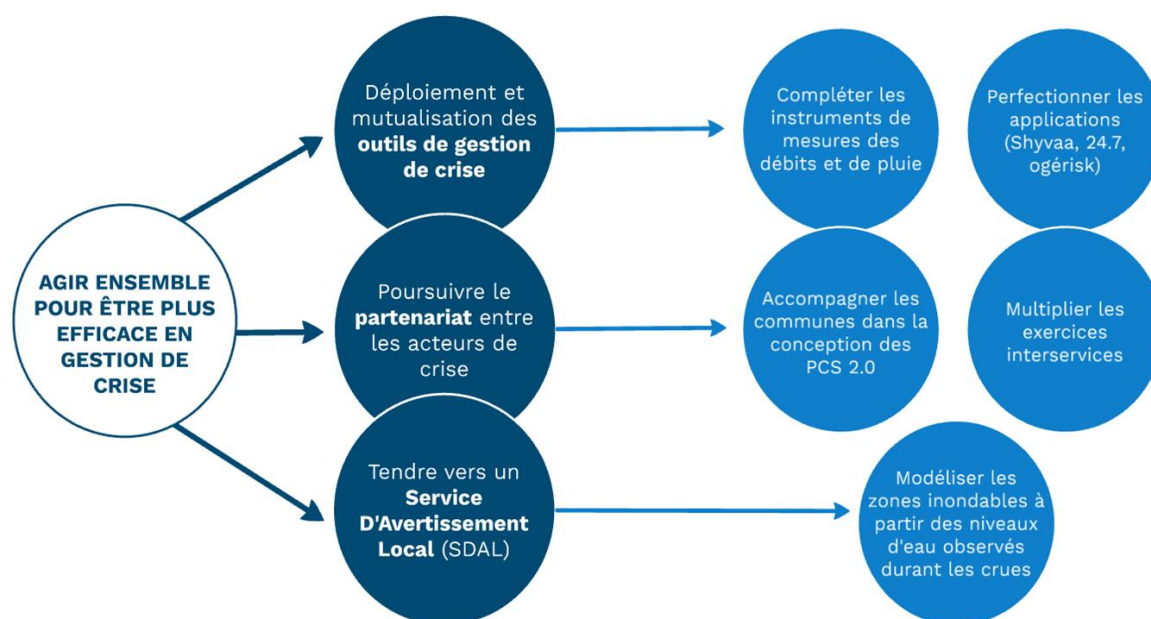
AGIR ENSEMBLE POUR ÊTRE PLUS EFFICACE EN GESTION DE CRISE

Déploiement et mutualisation des **outils de gestion de crise**

Compléter les instruments de mesures des débits et de pluie

Perfectionner les applications (Shyvaa, 24.7, ogérisk)

Poursuivre le **partenariat** entre les acteurs de crise

Accompagner les communes dans la conception des PCS 2.0

Multiplier les exercices interservices

Tendre vers un **Service D'Avertissement Local** (SDAL)

Modéliser les zones inondables à partir des niveaux d'eau observés durant les crues